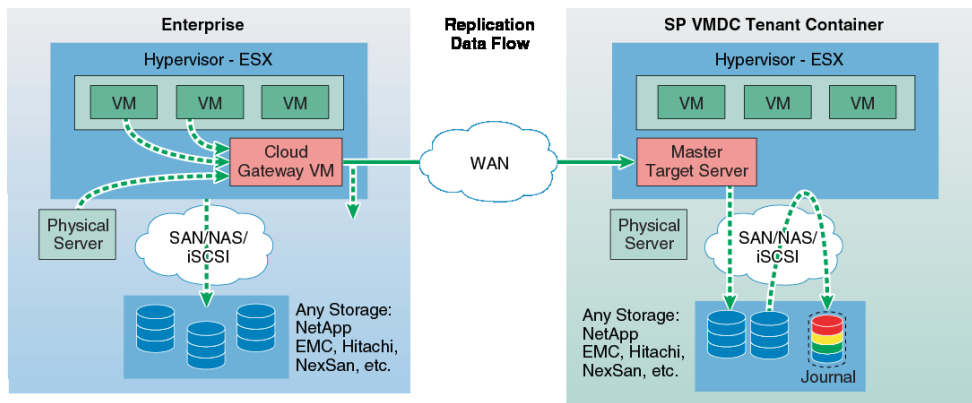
Enterprise

Hypervisor - ESX

VM

VM

VM

Cloud Gateway VM

Physical Server

SAN/NAS/ iSCSI

Any Storage: NetApp EMC, Hitachi, NexSan, etc.

Replication Data Flow

WAN

SP VMDC Tenant Container

Hypervisor - ESX

VM

VM

VM

Master Target Server

Physical Server

SAN/NAS/ iSCSI

Any Storage: NetApp EMC, Hitachi, NexSan, etc.

Journal